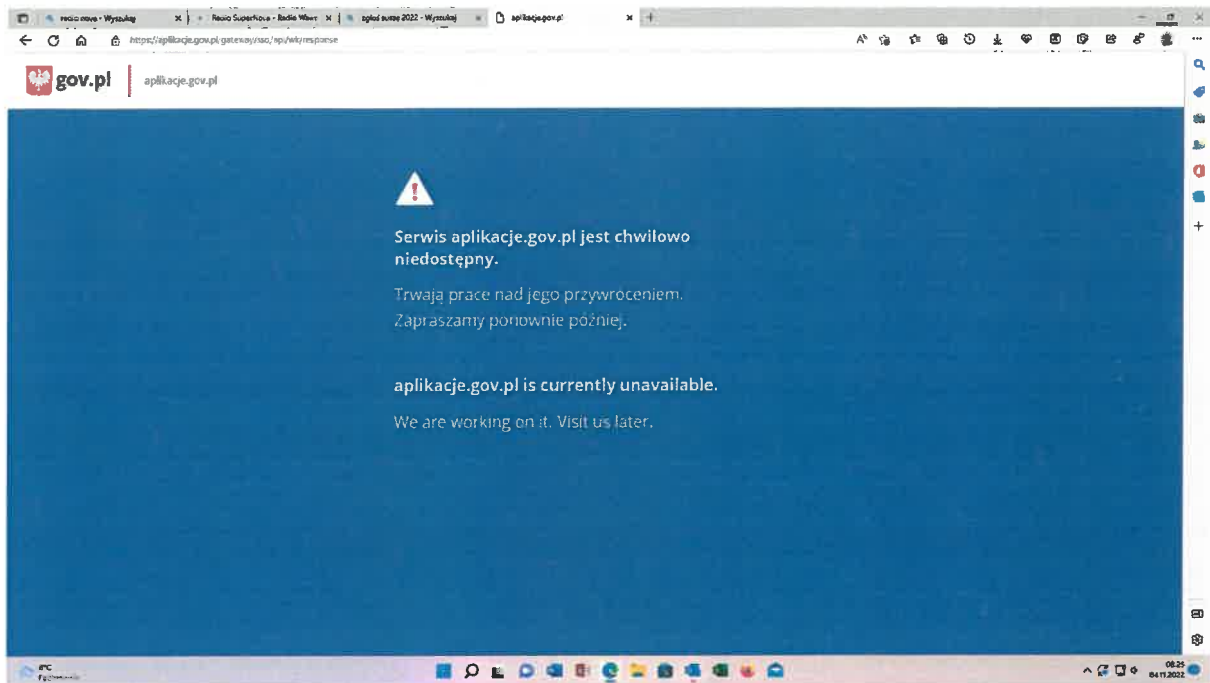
radio nova - Wyszukaj
Radio SuperNova - Radio Wawa
zgłoś suszę 2022 - Wyszukaj
aplikacje.gov.pl

https://aplikacje.gov.pl/gateway/sso/ep/wk/response

gov.pl
aplikacje.gov.pl

Serwis aplikacje.gov.pl jest chwilowo niedostępny.

Trwają prace nad jego przywróceniem. Zapraszamy ponownie później.

aplikacje.gov.pl is currently unavailable.

We are working on it. Visit us later.

8°C
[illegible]

08:25
04.11.2022